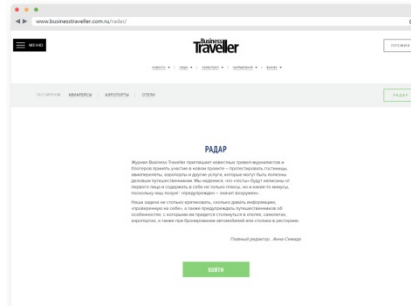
www.businesstraveller.com.ru/radar/

МЕНЮ

Business Traveller

ПРОФИЛЬ

НОВОСТИ ▾ | ОТДЫХ ▾ | КОНТАКТ ▾ | НАПРАВЛЕНИЯ ▾ | БИЗНЕС ▾

РАДАР

ГОСТИНИЦЫ | АВИАРЕЙСЫ | АЭРОПОРТЫ | ОТЕЛИ

РАДАР

Журнал Business Traveller приглашает известных тревел-журналистов и блогеров принять участие в новом проекте — протестировать гостиницы, авиаперевозки, аэропорты и другие услуги, которые могут быть полезны деловым путешественникам. Мы надеемся, что «тесты» будут написаны от первого лица и содержать в себе не только плюсы, но и какие-то минусы, поскольку наш лозунг: «предупрежден — значит вооружен».

Наша задача не столько критиковать, сколько давать информацию, «проверенную на себе», а также предупреждать путешественников об особенностях, с которыми им придется столкнуться в отелях, самолетах, аэропортах, а также при бронировании автомобилей или столика в ресторане.

Главный редактор - Анна Семкра

ВОЙТИ